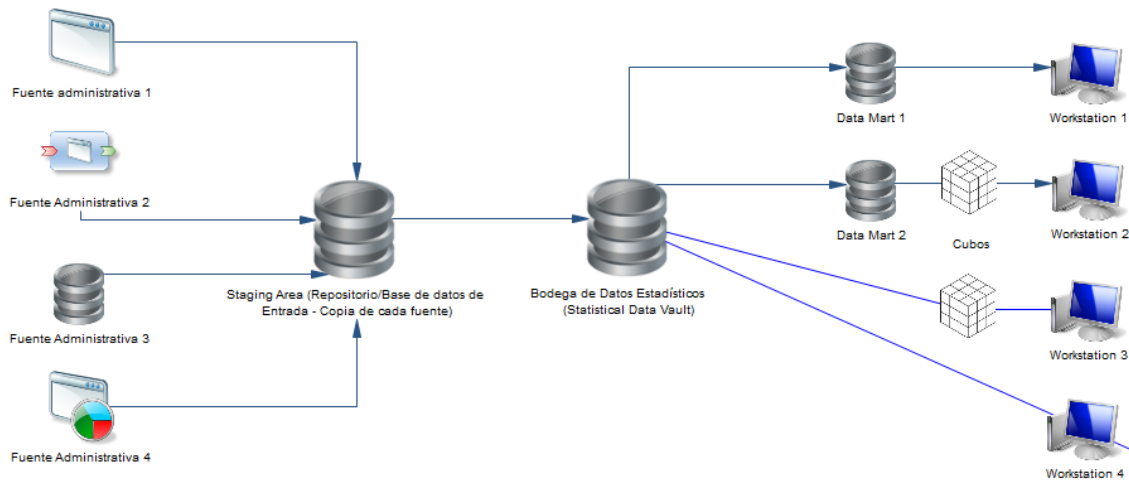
Fuente administrativa 1

Fuente Administrativa 2

Fuente Administrativa 3

Fuente Administrativa 4

Staging Area (Repositorio/Base de datos de Entrada - Copia de cada fuente)

Bodega de Datos Estadísticos (Statistical Data Vault)

Data Mart 1

Workstation 1

Data Mart 2

Cubos

Workstation 2

Workstation 3

Workstation 4